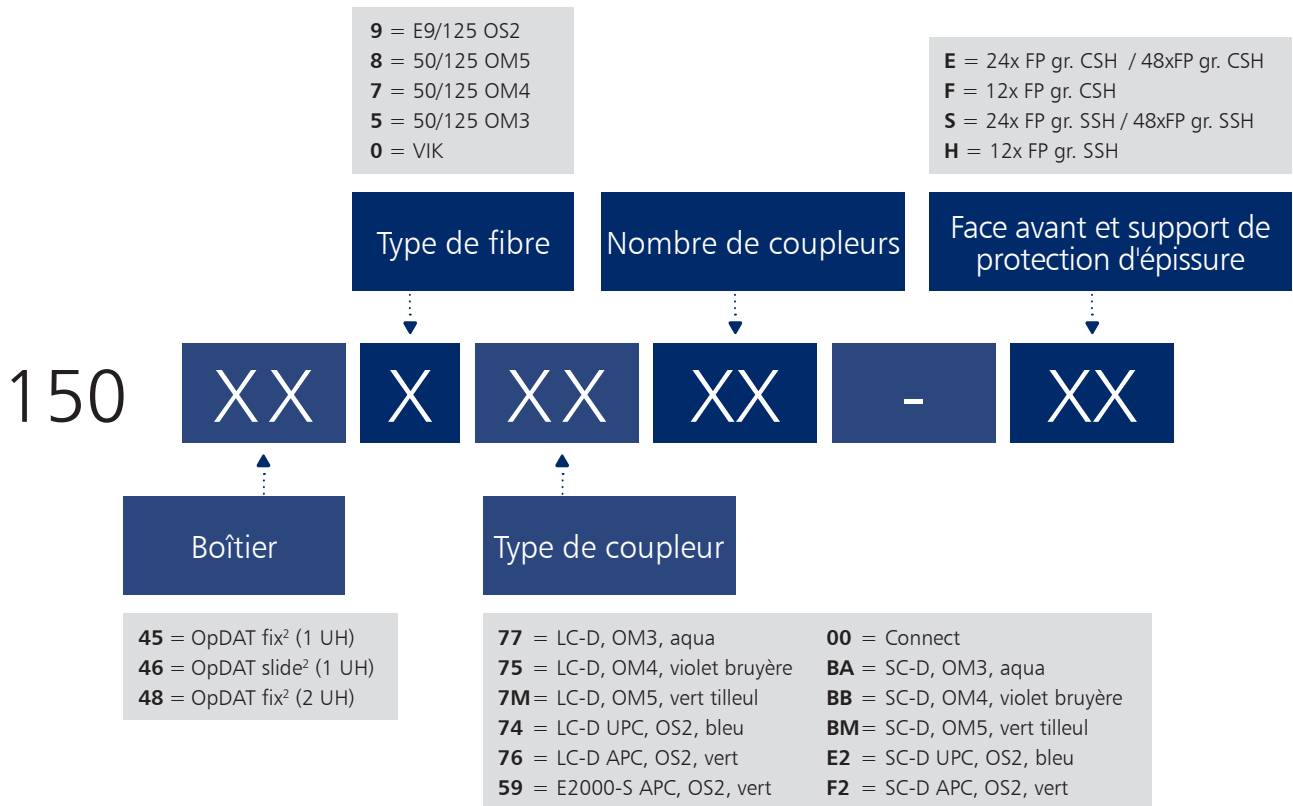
**9** = E9/125 OS2
**8** = 50/125 OM5
**7** = 50/125 OM4
**5** = 50/125 OM3
**0** = VIK

**E** = 24x FP gr. CSH / 48xFP gr. CSH
**F** = 12x FP gr. CSH
**S** = 24x FP gr. SSH / 48xFP gr. SSH
**H** = 12x FP gr. SSH

Type de fibre

Nombre de coupleurs

Face avant et support de protection d'épissure

150 XX X XX XX - XX

Boîtier

Type de coupleur

**45** = OpDAT fix$^2$ (1 UH)
**46** = OpDAT slide$^2$ (1 UH)
**48** = OpDAT fix$^2$ (2 UH)

**77** = LC-D, OM3, aqua
**75** = LC-D, OM4, violet bruyère
**7M** = LC-D, OM5, vert tilleul
**74** = LC-D UPC, OS2, bleu
**76** = LC-D APC, OS2, vert
**59** = E2000-S APC, OS2, vert

**00** = Connect
**BA** = SC-D, OM3, aqua
**BB** = SC-D, OM4, violet bruyère
**BM** = SC-D, OM5, vert tilleul
**E2** = SC-D UPC, OS2, bleu
**F2** = SC-D APC, OS2, vert